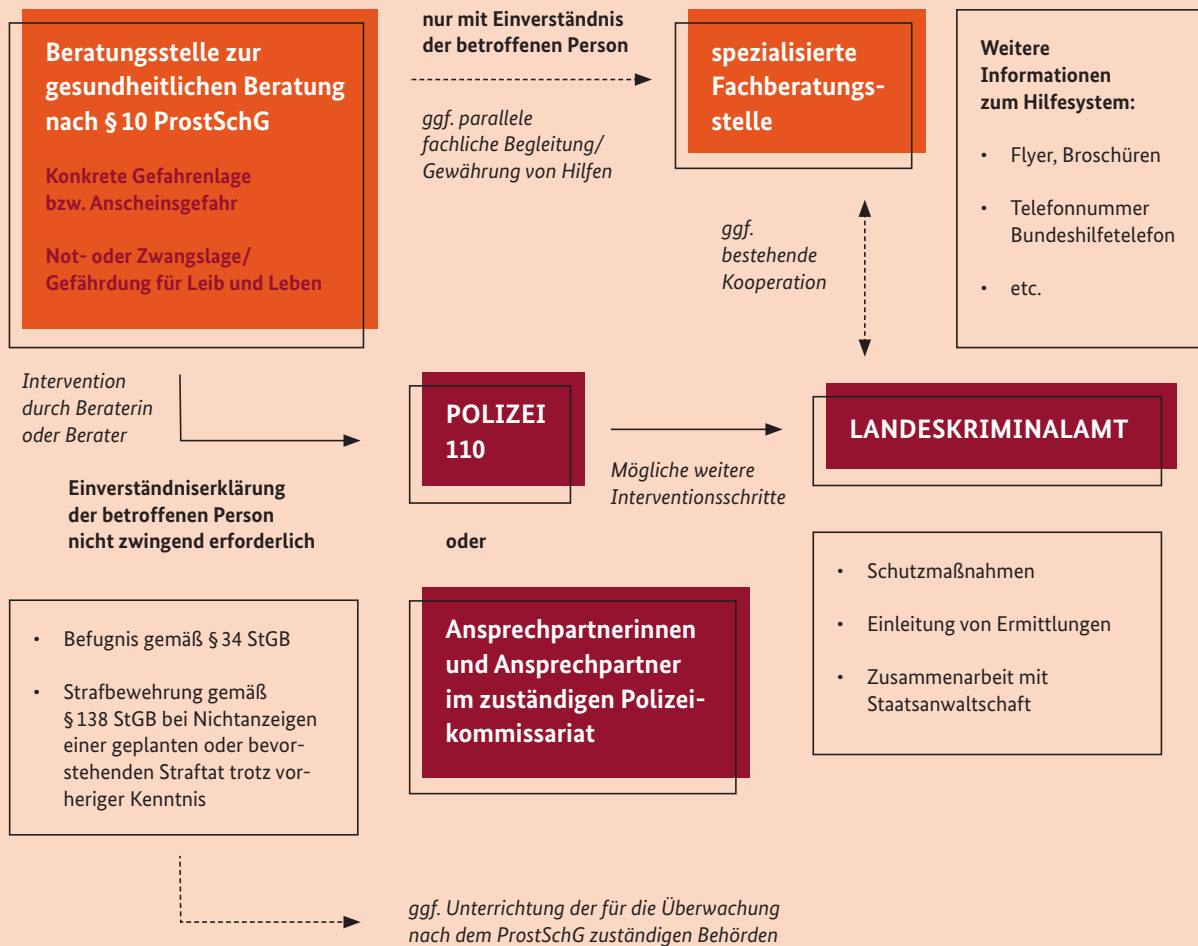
Beratungsstelle zur gesundheitlichen Beratung nach § 10 ProstSchG

Konkrete Gefahrenlage bzw. Anscheinsgefahr

Not- oder Zwangslage/ Gefährdung für Leib und Leben

nur mit Einverständnis der betroffenen Person

ggf. parallele fachliche Begleitung/ Gewährung von Hilfen

spezialisierte Fachberatungsstelle

Weitere Informationen zum Hilfesystem:

• Flyer, Broschüren

• Telefonnummer Bundeshilfetelefon

• etc.

ggf. bestehende Kooperation

Intervention durch Beraterin oder Berater

POLIZEI 110

Mögliche weitere Interventionsschritte

LANDESKRIMINALAMT

Einverständniserklärung der betroffenen Person nicht zwingend erforderlich

oder

• Schutzmaßnahmen

• Einleitung von Ermittlungen

• Zusammenarbeit mit Staatsanwaltschaft

• Befugnis gemäß § 34 StGB

• Strafbewehrung gemäß § 138 StGB bei Nichtanzeigen einer geplanten oder bevorstehenden Straftat trotz vorheriger Kenntnis

Ansprechpartnerinnen und Ansprechpartner im zuständigen Polizeikommissariat

ggf. Unterrichtung der für die Überwachung nach dem ProstSchG zuständigen Behörden